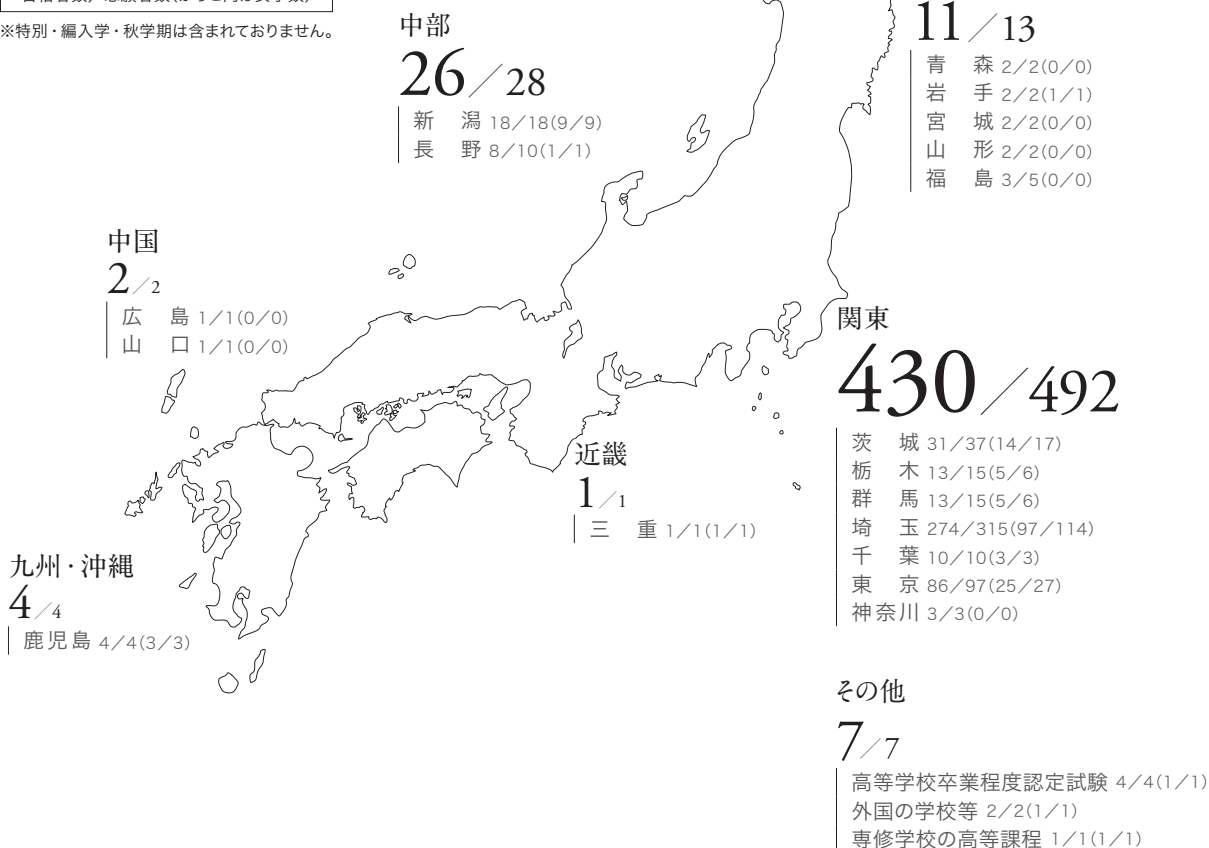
※特別・編入学・秋学期は含まれておりません。

中部
26／28
新　潟 18／18(9／9)
長　野 8／10(1／1)

11／13
青　森 2／2(0／0)
岩　手 2／2(1／1)
宮　城 2／2(0／0)
山　形 2／2(0／0)
福　島 3／5(0／0)

中国
2／2
広　島 1／1(0／0)
山　口 1／1(0／0)

関東
430／492
茨　城 31／37(14／17)
栃　木 13／15(5／6)
群　馬 13／15(5／6)
埼　玉 274／315(97／114)
千　葉 10／10(3／3)
東　京 86／97(25／27)
神奈川 3／3(0／0)

近畿
1／1
三　重 1／1(1／1)

九州・沖縄
4／4
鹿児島 4／4(3／3)

その他
7／7
高等学校卒業程度認定試験 4／4(1／1)
外国の学校等 2／2(1／1)
専修学校の高等課程 1／1(1／1)